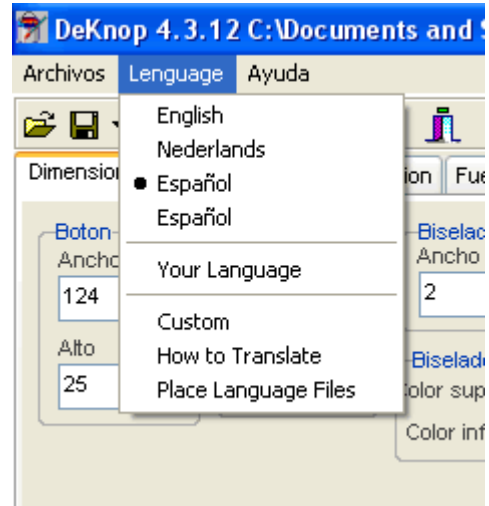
DeKnop 4.3.12 C:\Documents and S

Archivos Lenguage Ayuda

Dimensio

ion Fue

Boton
Ancho
124
Alto
25

English
Nederlands
Español
Español
Your Language
Custom
How to Translate
Place Language Files

Biselac
Ancho
2

Biselad
Color sup
Color inf